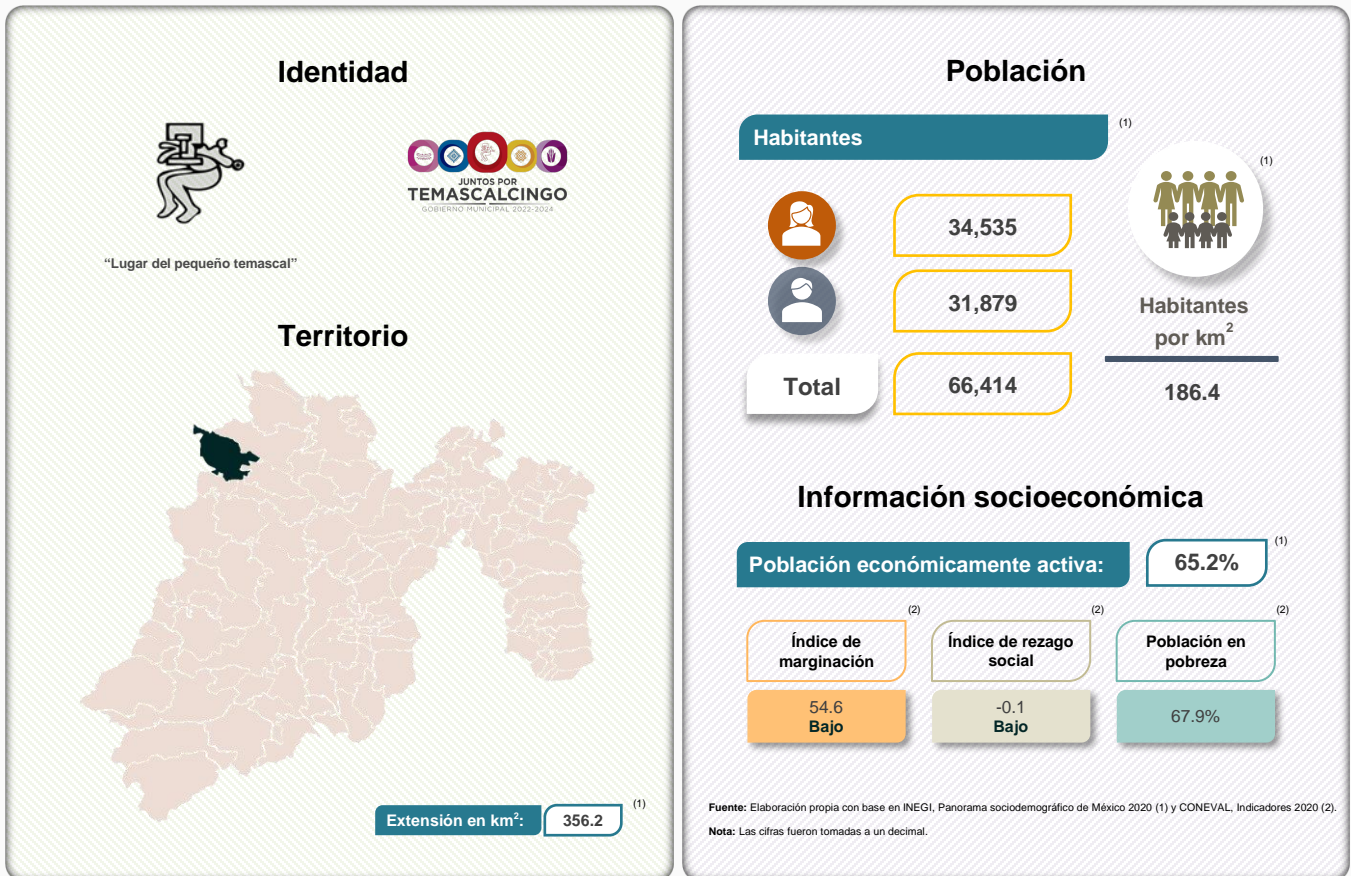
Identidad

JUNTOS POR
TEMASCALCINGO
GOBIERNO MUNICIPAL 2022-2024

"Lugar del pequeño temascal"

Territorio

Extensión en km$^2$: 356.2 (1)

Población

Habitantes (1)

34,535

31,879

Total 66,414

(1)

Habitantes por km$^2$

186.4

Información socioeconómica

Población económicamente activa: 65.2% (1)

(2) Índice de marginación
54.6
Bajo

(2) Índice de rezago social
-0.1
Bajo

(2) Población en pobreza
67.9%

Fuente: Elaboración propia con base en INEGI, Panorama sociodemográfico de México 2020 (1) y CONEVAL, Indicadores 2020 (2).

Nota: Las cifras fueron tomadas a un decimal.